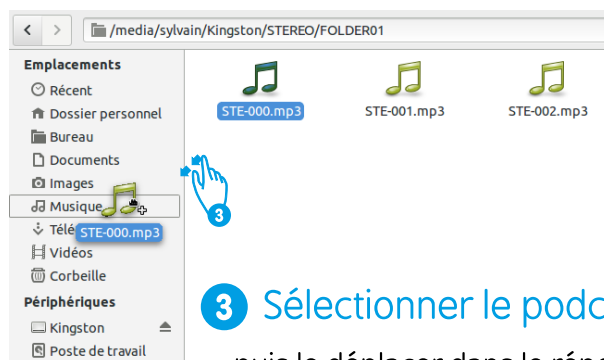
/media/sylvain/Kingston/STEREO/FOLDER01

Emplacements
Récent
Dossier personnel
Bureau
Documents
Images
Musique
Télé
Vidéos
Corbeille
Périphériques
Kingston
Poste de travail

STE-000.mp3
STE-001.mp3
STE-002.mp3

STE-000.mp3

3

3 Sélectionner le podc

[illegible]